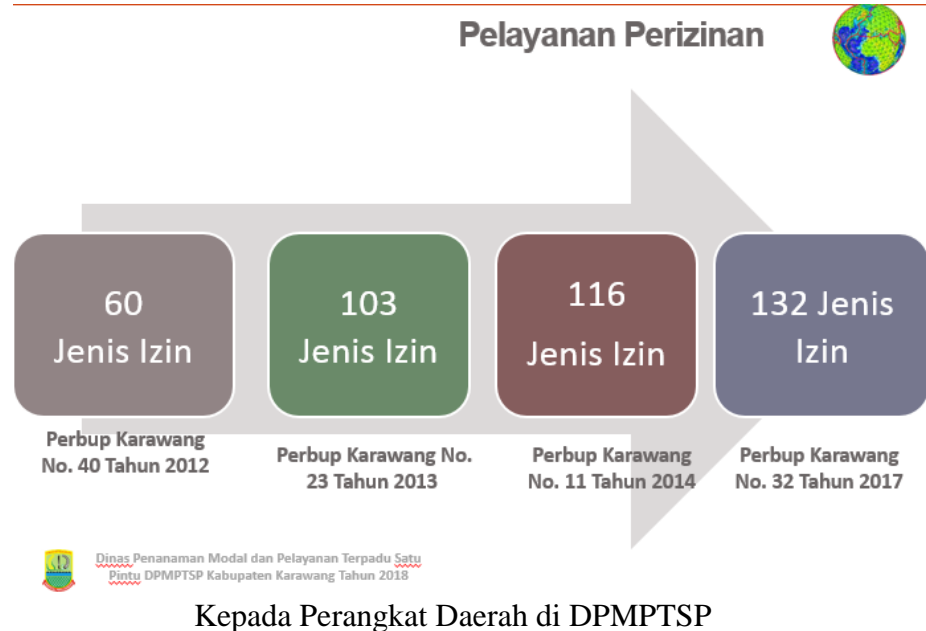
Pelayanan Perizinan

60 Jenis Izin

103 Jenis Izin

116 Jenis Izin

132 Jenis Izin

Perbup Karawang No. 40 Tahun 2012

Perbup Karawang No. 23 Tahun 2013

Perbup Karawang No. 11 Tahun 2014

Perbup Karawang No. 32 Tahun 2017

Dinas Penanaman Modal dan Pelayanan Terpadu Satu Pintu DPMPTSP Kabupaten Karawang Tahun 2018

Kepada Perangkat Daerah di DPMPTSP